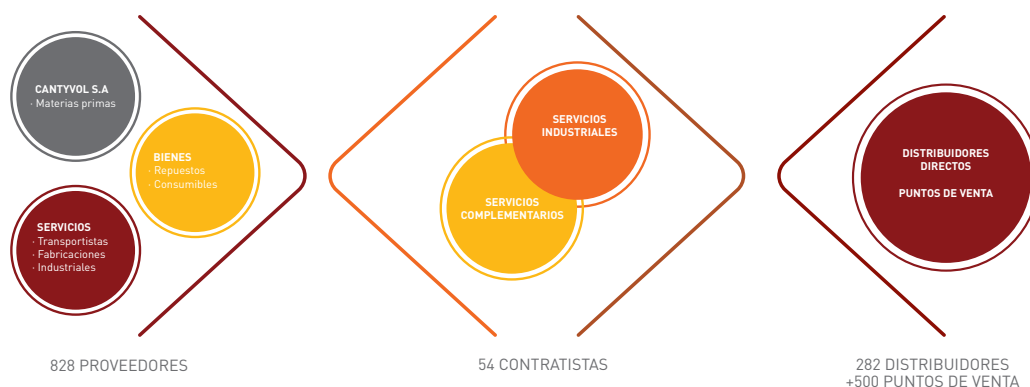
CANTYVOL S.A
· Materias primas

BIENES
· Repuestos
· Consumibles

SERVICIOS
· Transportistas
· Fabricaciones
· Industriales

SERVICIOS INDUSTRIALES

SERVICIOS COMPLEMENTARIOS

DISTRIBUIDORES DIRECTOS

PUNTOS DE VENTA

828 PROVEEDORES

54 CONTRATISTAS

282 DISTRIBUIDORES
+500 PUNTOS DE VENTA